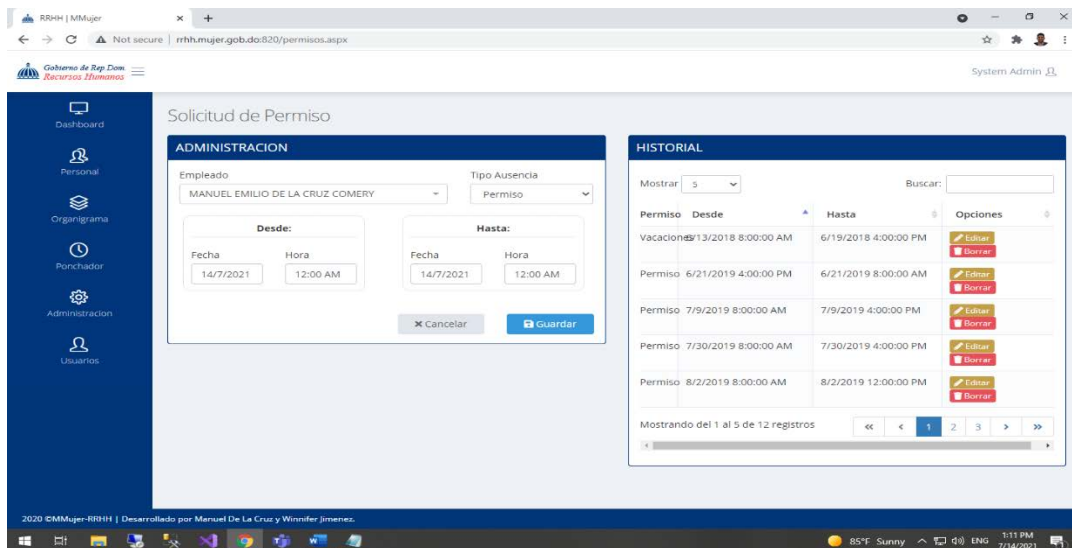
RRHH | MMujer × +

Not secure | rrhh.mujer.gob.do:820/permisos.aspx

Gobierno de Rep Dom. Recursos Humanos

System Admin

Dashboard

Personal

Organigrama

Ponchador

Administracion

Usuarios

Solicitud de Permiso

ADMINISTRACION

Empleado

MANUEL EMILIO DE LA CRUZ COMERY

Tipo Ausencia

Permiso

Desde:

Fecha

14/7/2021

Hora

12:00 AM

Hasta:

Fecha

14/7/2021

Hora

12:00 AM

× Cancelar

Guardar

HISTORIAL

Mostrar 5

Buscar:

| Permiso | Desde | Hasta | Opciones |
|---|---|---|---|
| Vacaciones | 6/13/2018 8:00:00 AM | 6/19/2018 4:00:00 PM | Editar Borrar |
| Permiso | 6/21/2019 4:00:00 PM | 6/21/2019 8:00:00 AM | Editar Borrar |
| Permiso | 7/9/2019 8:00:00 AM | 7/9/2019 4:00:00 PM | Editar Borrar |
| Permiso | 7/30/2019 8:00:00 AM | 7/30/2019 4:00:00 PM | Editar Borrar |
| Permiso | 8/2/2019 8:00:00 AM | 8/2/2019 12:00:00 PM | Editar Borrar |

Mostrando del 1 al 5 de 12 registros

« ‹ 1 2 3 › »

2020 ©MMujer-RRHH | Desarrollado por Manuel De La Cruz y Winnifer Jimenez.

85°F Sunny ENG 1:11 PM 7/14/2021